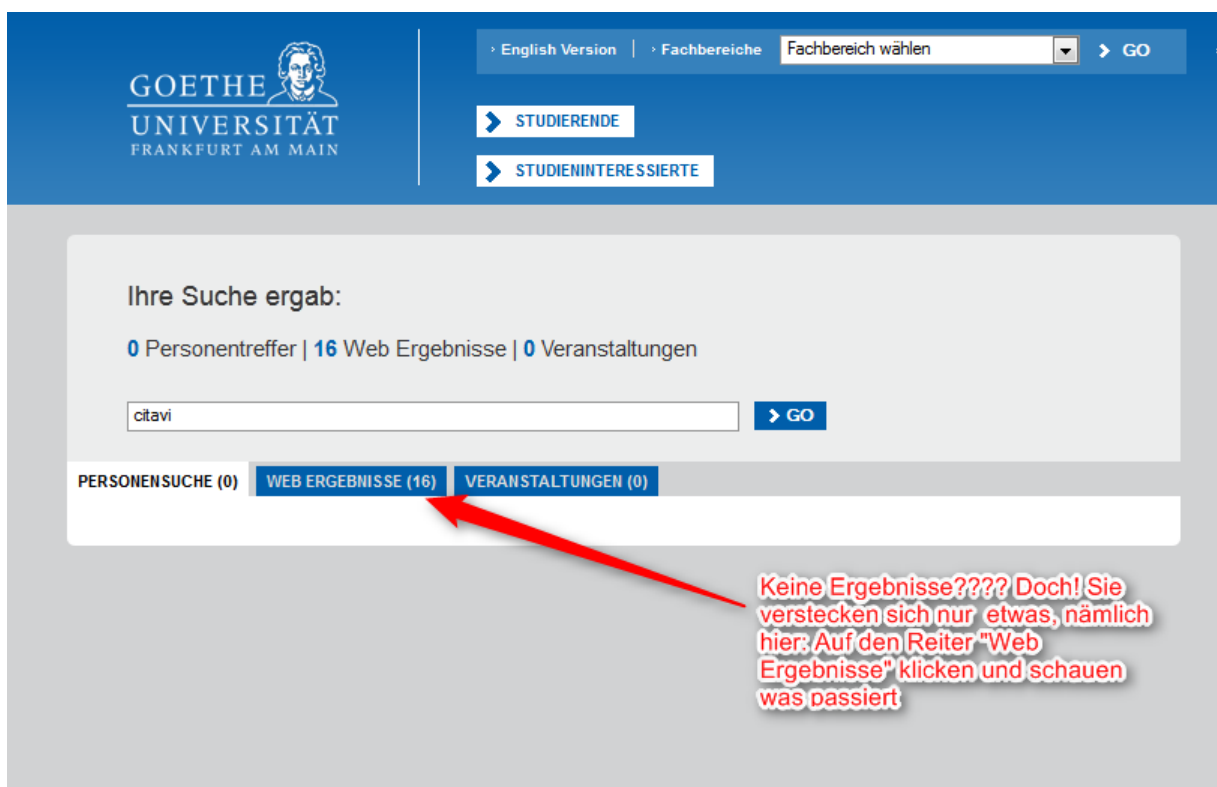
GOETHE
UNIVERSITÄT
FRANKFURT AM MAIN

English Version | Fachbereiche Fachbereich wählen GO

STUDIERENDE

STUDIENINTERESSIERTE

Ihre Suche ergab:

0 Personentreffer | 16 Web Ergebnisse | 0 Veranstaltungen

citavi

GO

PERSONENSUCHE (0) WEB ERGEBNISSE (16) VERANSTALTUNGEN (0)

Keine Ergebnisse???? Doch! Sie verstecken sich nur etwas, nämlich hier: Auf den Reiter "Web Ergebnisse" klicken und schauen was passiert